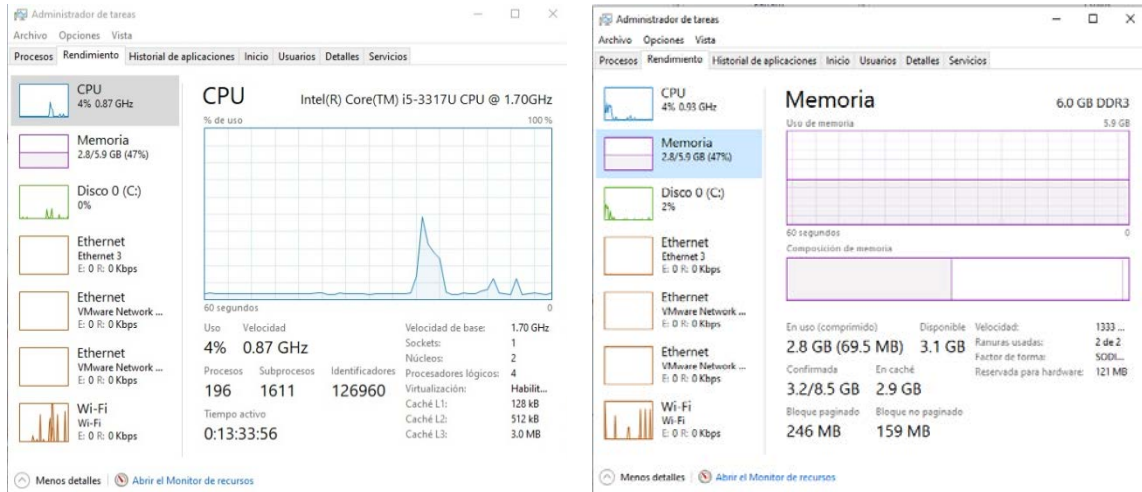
Administrador de tareas
Archivo Opciones Vista
Procesos Rendimiento Historial de aplicaciones Inicio Usuarios Detalles Servicios

CPU
4% 0.87 GHz

Memoria
2.8/5.9 GB (47%)

Disco 0 (C:)
0%

Ethernet
Ethernet 3
E: 0 R: 0 Kbps

Ethernet
VMware Network ...
E: 0 R: 0 Kbps

Ethernet
VMware Network ...
E: 0 R: 0 Kbps

Wi-Fi
Wi-Fi
E: 0 R: 0 Kbps

CPU
Intel(R) Core(TM) i5-3317U CPU @ 1.70GHz
% de uso
100 %
60 segundos
0

Uso
4%
Velocidad
0.87 GHz
Procesos
196
Subprocesos
1611
Identificadores
126960
Tiempo activo
0:13:33:56

Velocidad de base: 1.70 GHz
Sockets: 1
Núcleos: 2
Procesadores lógicos: 4
Virtualización: Habilit...
Caché L1: 128 kB
Caché L2: 512 kB
Caché L3: 3.0 MB

Menos detalles | Abrir el Monitor de recursos

Administrador de tareas
Archivo Opciones Vista
Procesos Rendimiento Historial de aplicaciones Inicio Usuarios Detalles Servicios

CPU
4% 0.93 GHz

Memoria
2.8/5.9 GB (47%)

Disco 0 (C:)
2%

Ethernet
Ethernet 3
E: 0 R: 0 Kbps

Ethernet
VMware Network ...
E: 0 R: 0 Kbps

Ethernet
VMware Network ...
E: 0 R: 0 Kbps

Wi-Fi
Wi-Fi
E: 0 R: 0 Kbps

Memoria
6.0 GB DDR3
Uso de memoria
5.9 GB
60 segundos
0
Composición de memoria

En uso (comprimido)
2.8 GB (69.5 MB)
Disponible
3.1 GB
Confirmada
3.2/8.5 GB
En caché
2.9 GB
Bloque paginado
246 MB
Bloque no paginado
159 MB

Velocidad: 1333 ...
Ranuras usadas: 2 de 2
Factor de forma: SODI...
Reservada para hardware: 121 MB

Menos detalles | Abrir el Monitor de recursos